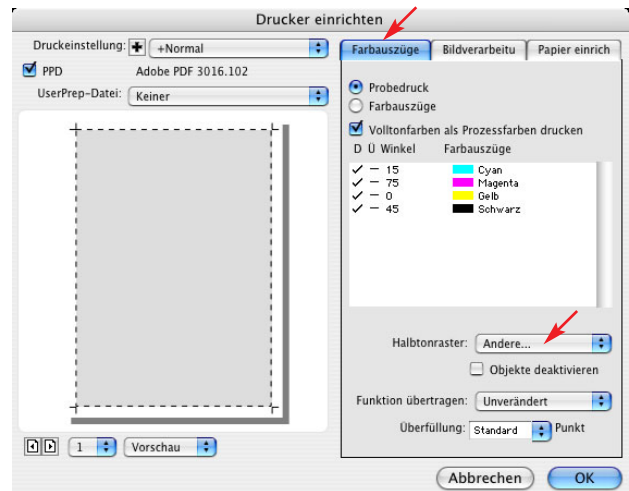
Drucker einrichten

Druckeinstellung: +Normal
PPD Adobe PDF 3016.102
UserPrep-Datei: Keiner

Farbauszüge | Bildverarbeitu | Papier einrich

Probedruck
Farbauszüge
Volltonfarben als Prozessfarben drucken

| D | Ü | Winkel | Farbauszüge |
|---|---|---|---|
| ✓ | – | 15 | Cyan |
| ✓ | – | 75 | Magenta |
| ✓ | – | 0 | Gelb |
| ✓ | – | 45 | Schwarz |

Halbtonraster: Andere...
Objekte deaktivieren
Funktion übertragen: Unverändert
Überfüllung: Standard Punkt

1 Vorschau

Abbrechen OK